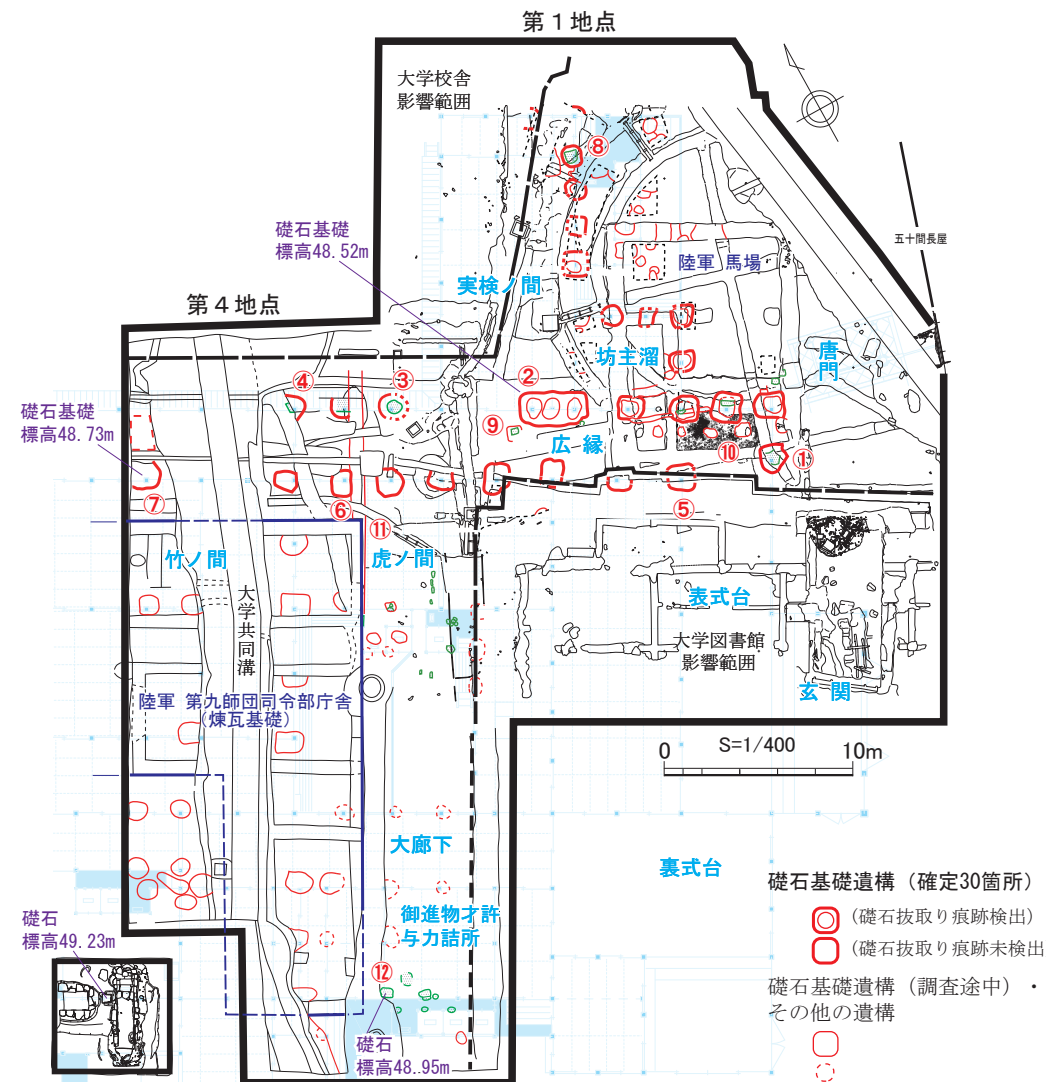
第１地点

大学校舎
影響範囲

礎石基礎
標高48.52m

五十間長屋

第４地点

実検ノ間

陸軍 馬場

坊主溜

唐門

礎石基礎
標高48.73m

⑧
②
③
④
⑨
⑩
①
⑦
⑥
⑤
⑪

広縁

竹ノ間

虎ノ間

表式台

大学共同溝

大学図書館
影響範囲

陸軍 第九師団司令部庁舎
(煉瓦基礎)

玄関

0 S=1/400 10m

大廊下

裏式台

礎石基礎遺構（確定30箇所）
（礎石抜取り痕跡検出）
（礎石抜取り痕跡未検出

御進物才許
与力詰所

礎石
標高49.23m

⑫

礎石基礎遺構（調査途中）・
その他の遺構

礎石
標高48..95m